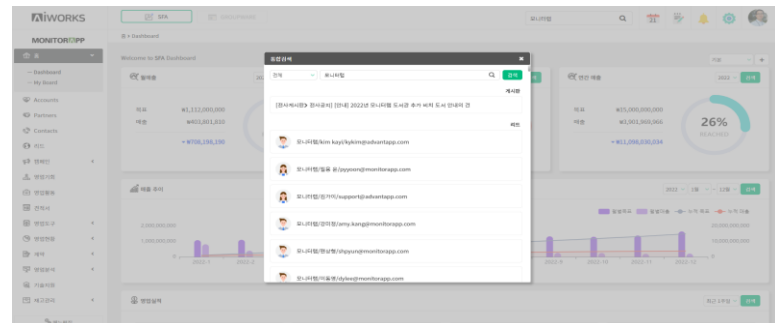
AiWORKS

MONITORAPP

SFA

모니터랩

Welcome to SFA Dashboard

홈 > Dashboard

홈

Dashboard

My Board

Accounts

Partners

Contacts

리드

영업기회

영업활동

견적서

영업도구

영업현황

목표

영업분석

지표분석

게시판

월매출

목표 ₩1,112,000,000

매출 ₩403,801,810

₩708,198,190

연간 매출

목표 ₩25,000,000,000

매출 ₩3,901,969,966

26%

₩11,098,030,034

매출 추이

영업실적

통합검색

전체

모니터랩

검색

게시판

[영사게시판] 정시공지] [안내] 2022년 모니터랩 도서관 추가 비치 도서 안내의 건

회원

모니터랩/kim kayi/kykim@advantapp.com

모니터랩/필름 윤/jsyoon@monitorapp.com

모니터랩/원기미/support@advantapp.com

모니터랩/강미령/amy.kang@monitorapp.com

모니터랩/윤상현/shyyun@monitorapp.com

모니터랩/이동엽/dylee@monitorapp.com

2022

검색